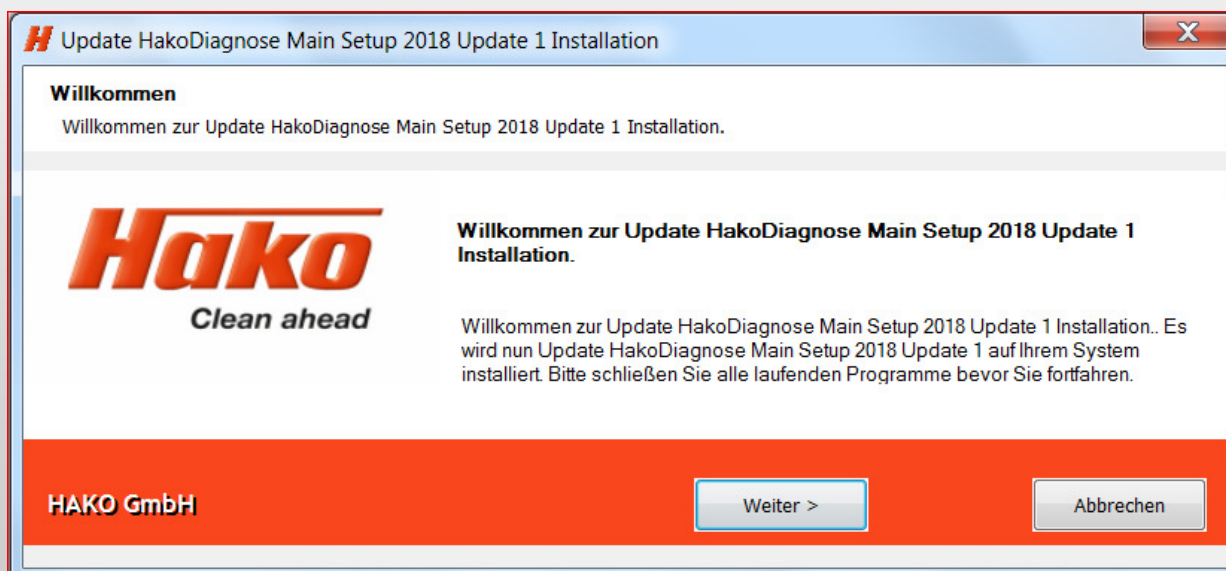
Update HakoDiagnose Main Setup 2018 Update 1 Installation

X

Willkommen

Willkommen zur Update HakoDiagnose Main Setup 2018 Update 1 Installation.

Hako

Clean ahead

Willkommen zur Update HakoDiagnose Main Setup 2018 Update 1 Installation.

Willkommen zur Update HakoDiagnose Main Setup 2018 Update 1 Installation.. Es wird nun Update HakoDiagnose Main Setup 2018 Update 1 auf Ihrem System installiert. Bitte schließen Sie alle laufenden Programme bevor Sie fortfahren.

HAKO GmbH

Weiter >

Abbrechen